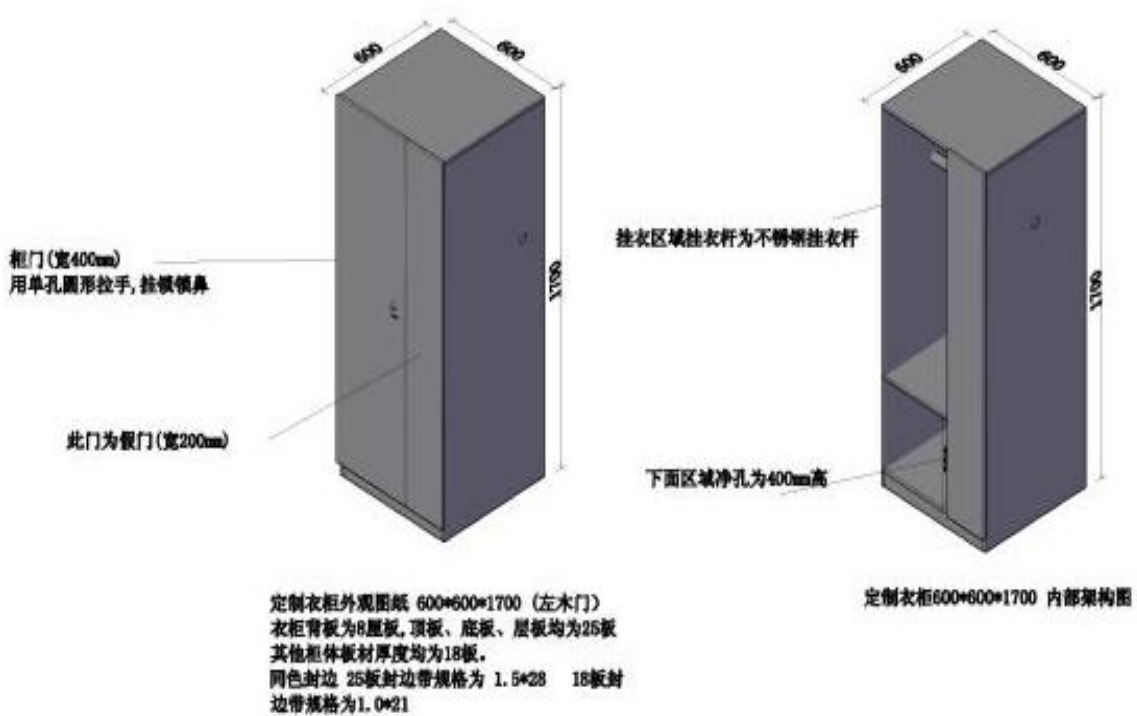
600

600

1700

柜门(宽400mm)
用单孔圆形拉手,挂锁锁鼻

此门为假门(宽200mm)

600

600

1700

挂衣区域挂衣杆为不锈钢挂衣杆

下面区域净孔为400mm高

定制衣柜外观图纸 600*600*1700（左木门）
衣柜背板为8厘板,顶板、底板、层板均为25板
其他柜体板材厚度均为18板。
同色封边 25板封边带规格为 1.5*28 18板封边带规格为1.0*21

定制衣柜600*600*1700 内部架构图